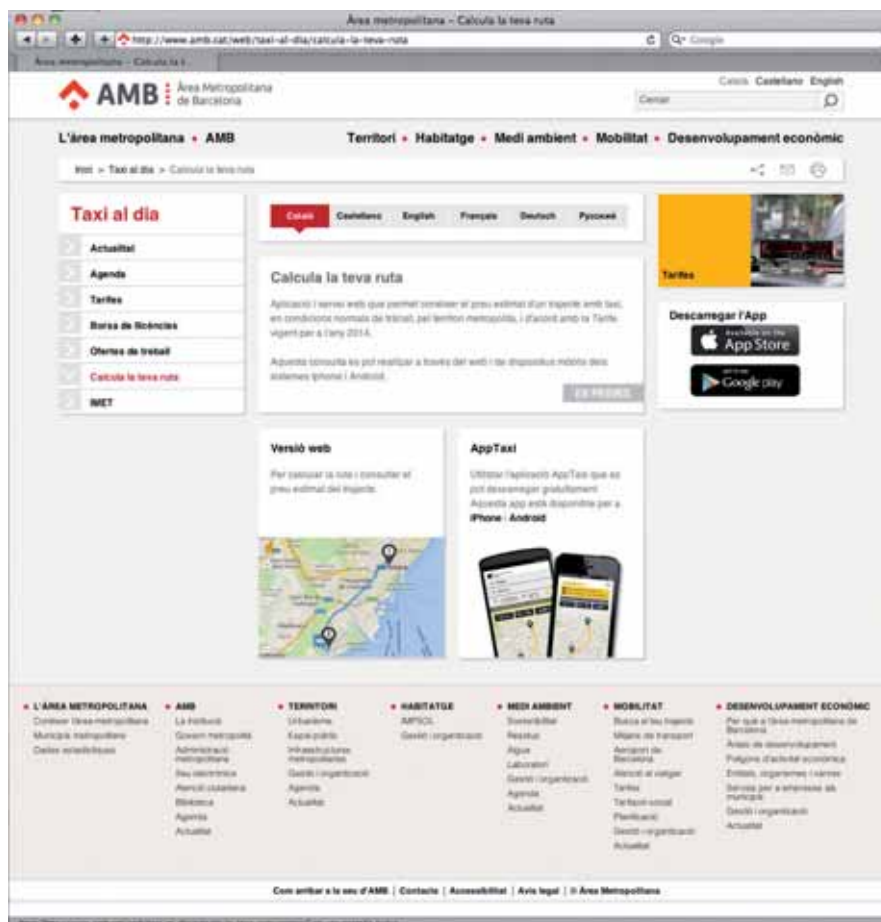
Àrea metropolitana – Calcula la teva ruta

http://www.amb.cat/web/taxi-al-dia/calcula-la-teva-ruta

Q· Google

Àrea metropolitana – Calcula la t...

AMB Àrea Metropolitana de Barcelona

Català Castellano English

Cercar

L'àrea metropolitana • AMB

Territori • Habitatge • Medi ambient • Mobilitat • Desenvolupament econòmic

Inici > Taxi al dia > Calcula la teva ruta

Taxi al dia

Actualitat

Agenda

Tarifes

Borsa de llicències

Ofertes de treball

Calcula la teva ruta

IMET

Català Castellano English Français Deutsch Русский

Calcula la teva ruta

Aplicació i servei web que permet conèixer el preu estimat d'un trajecte amb taxi, en condicions normals de trànsit, pel territori metropolità, i d'acord amb la Tarifa vigent per a l'any 2014.

Aquesta consulta es pot realitzar a través del web i de dispositius mòbils dels sistemes Iphone i Android.

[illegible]

Tarifes

Descarregar l'App

App Store

Google play

Versió web

Per calcular la ruta i consultar el preu estimat del trajecte.

AppTaxi

Utilitzar l'aplicació AppTaxi que es pot descarregar gratuïtament. Aquesta app està disponible per a iPhone i Android

• L'ÀREA METROPOLITANA
Conèixer l'àrea metropolitana
Municipis metropolitans
Dades estadístiques

• AMB
La institució
Govern metropolità
Administració metropolitana
Seu electrònica
Atenció ciutadana
Biblioteca
Agenda
Actualitat

• TERRITORI
Urbanisme
Espai públic
Infraestructures metropolitanes
Gestió i organització
Agenda
Actualitat

• HABITATGE
IMPSOL
Gestió i organització

• MEDI AMBIENT
Sostenibilitat
Residus
Aigua
Laboratori
Gestió i organització
Agenda
Actualitat

• MOBILITAT
Busca el teu trajecte
Mitjans de transport
Aeroport de Barcelona
Atenció al viatger
Tarifes
Tarifació social
Planificació
Gestió i organització
Actualitat

• DESENVOLUPAMENT ECONÒMIC
Per què a l'àrea metropolitana de Barcelona
Àrees de desenvolupament
Polígons d'activitat econòmica
Entitats, organismes i xarxes
Serveis per a empreses als municipis
Gestió i organització
Actualitat

Com arribar a la seu d'AMB | Contacte | Accessibilitat | Avís legal | © Àrea Metropolitana

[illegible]